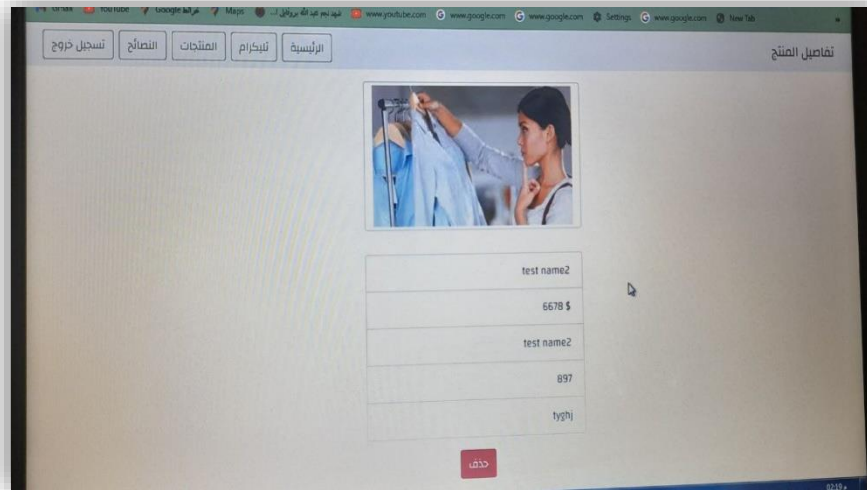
Gmail YouTube Google خرائط Maps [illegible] www.youtube.com www.google.com www.google.com Settings www.google.com New Tab

تسجيل خروج النصائح المنتجات انستجرام الرئيسية

تفاصيل المنتج

test name2

6678 $

test name2

897

tyghj

حذف

02:19